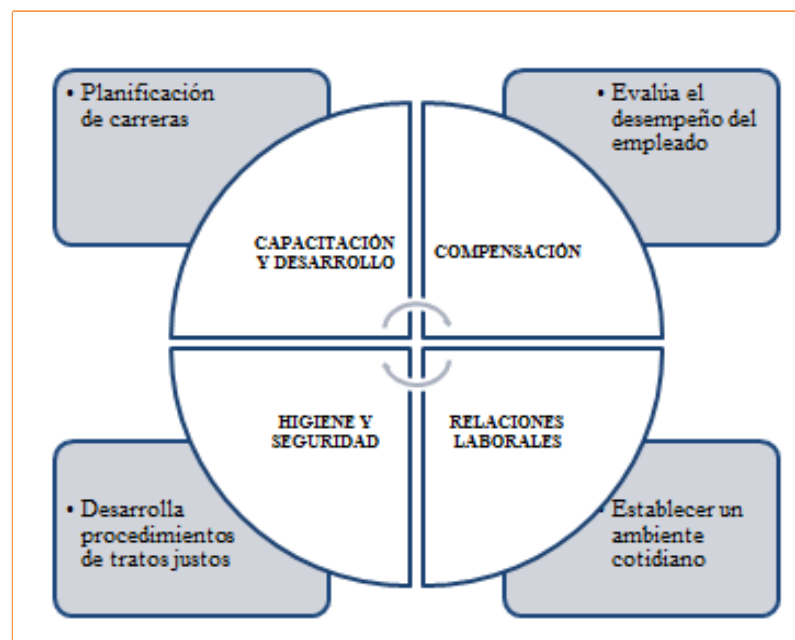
• Planificación de carreras

• Evalúa el desempeño del empleado

CAPACITACIÓN Y DESARROLLO

COMPENSACIÓN

HIGIENE Y SEGURIDAD

RELACIONES LABORALES

• Desarrolla procedimientos de tratos justos

• Establecer un ambiente cotidiano